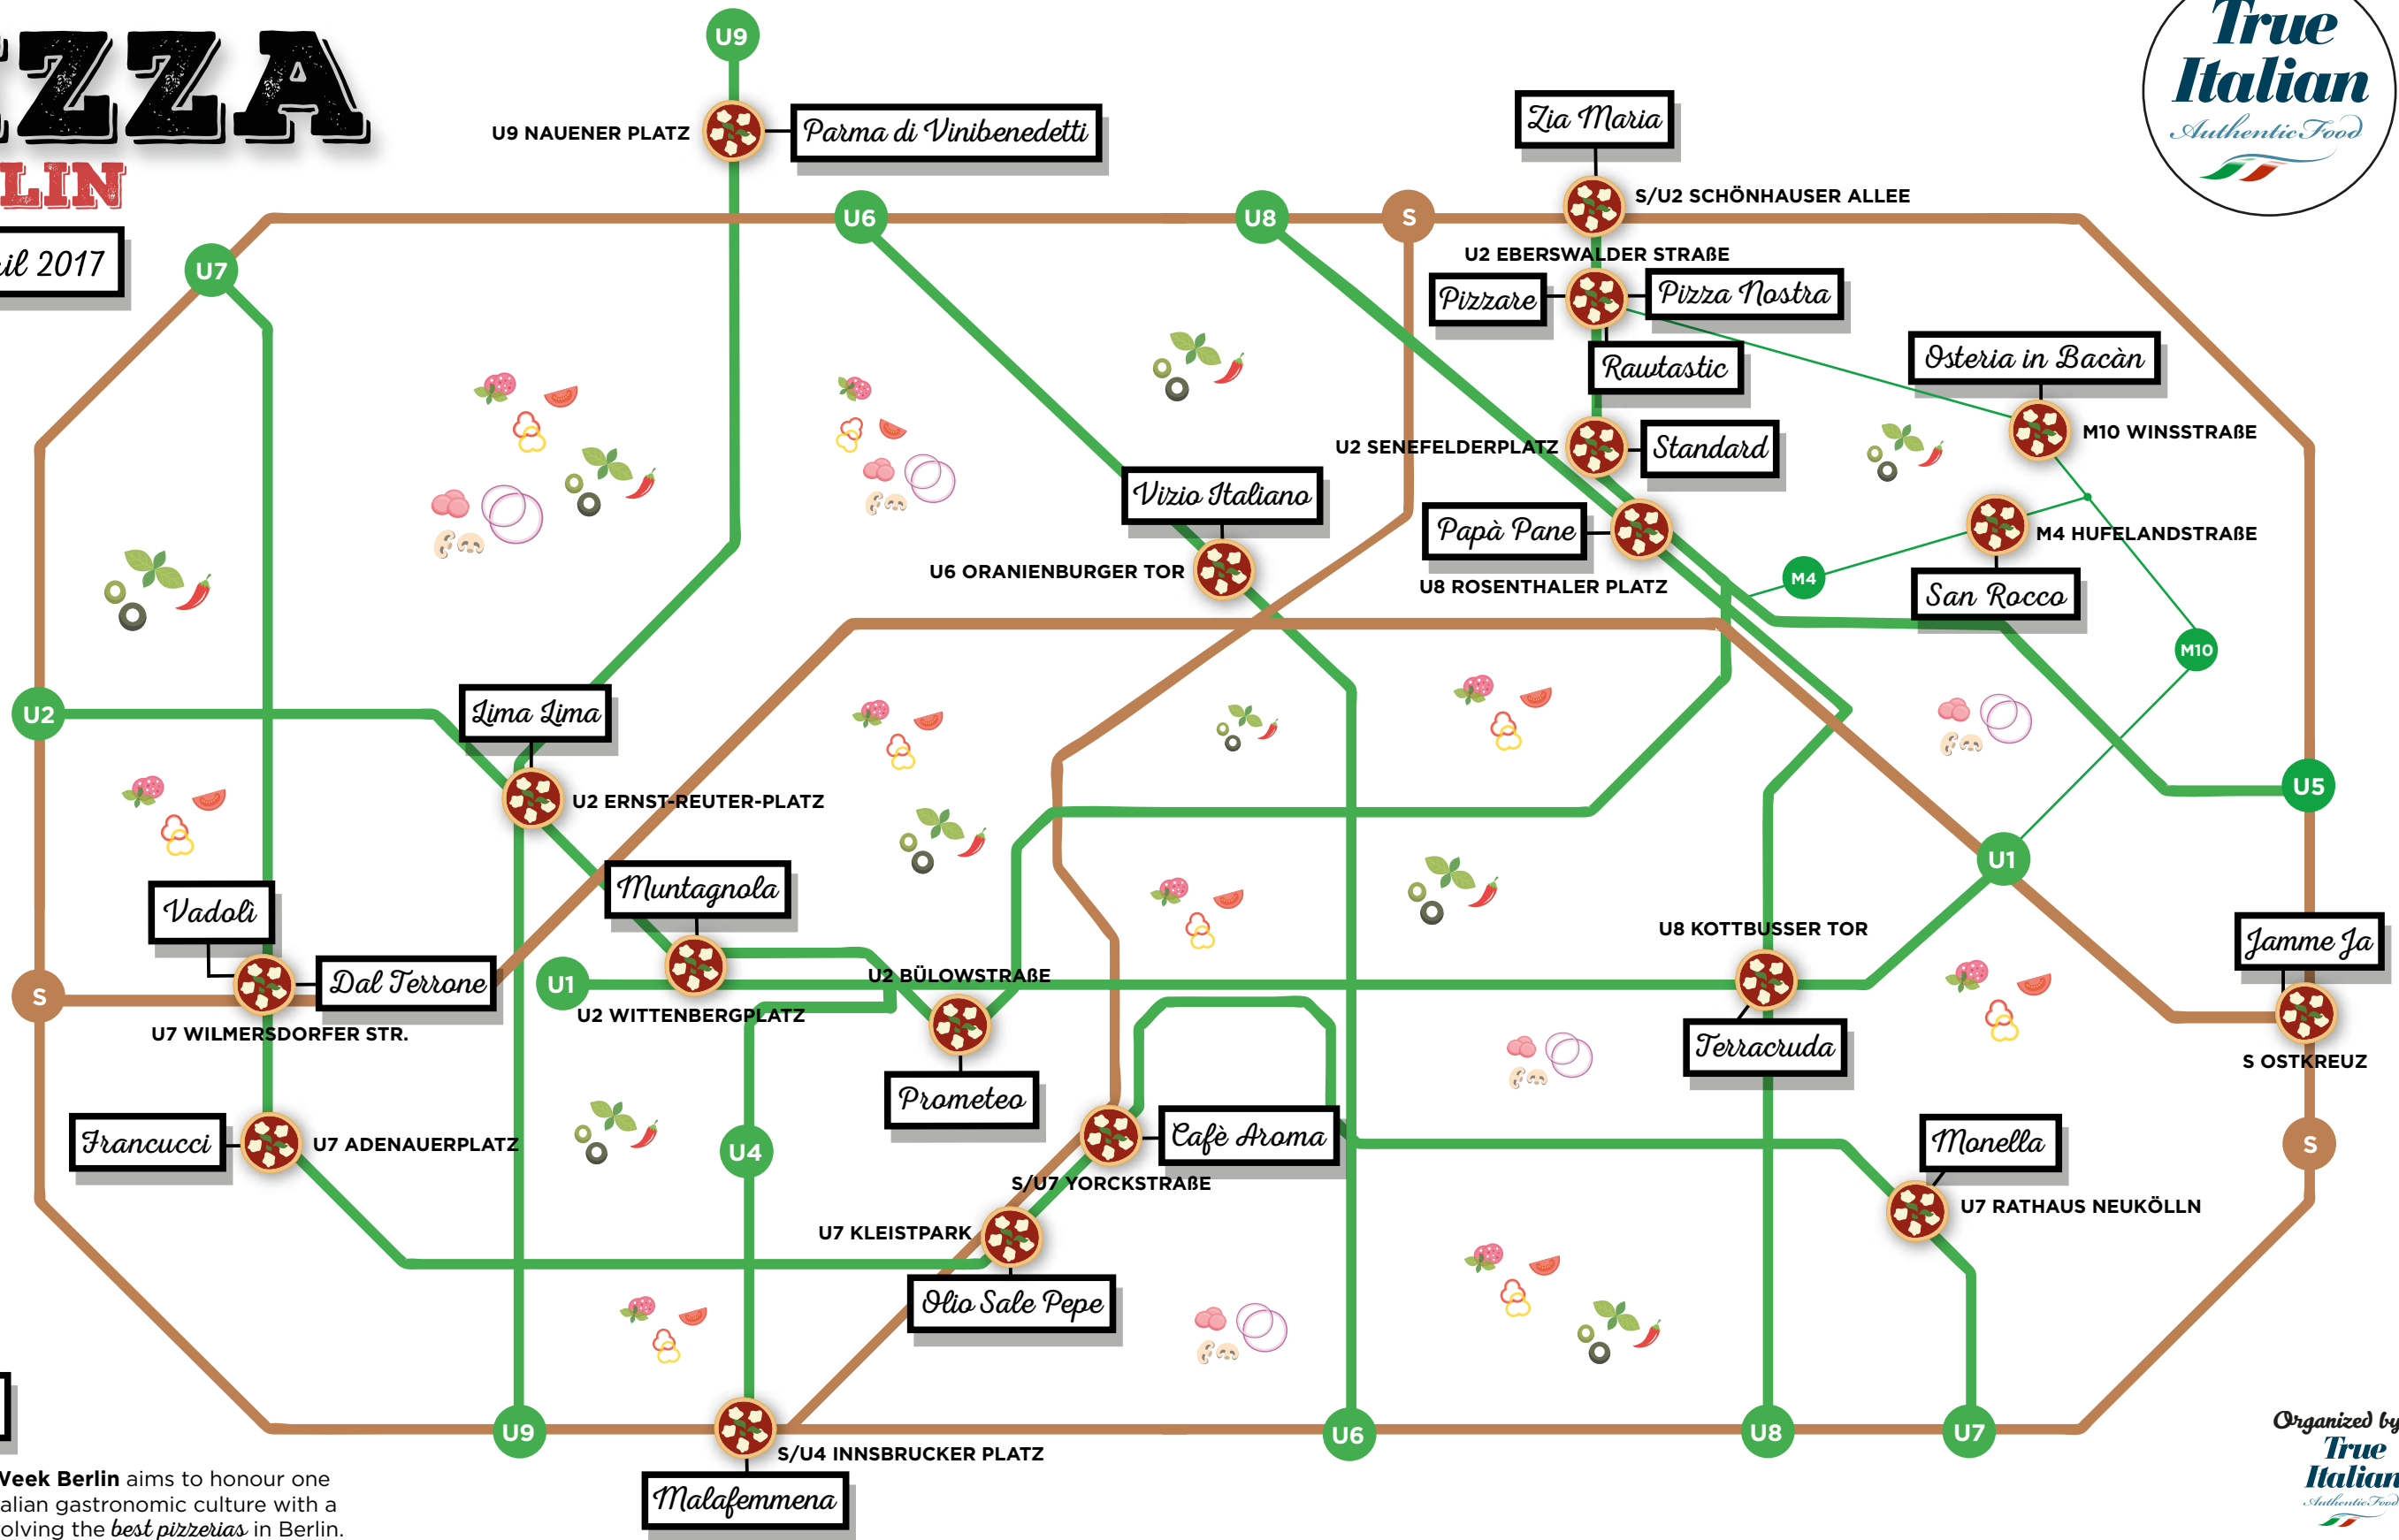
ZZA
LIN
il 2017

True Italian Authentic Food

U9
U9 NAUENER PLATZ
Parma di Vinibenedetti
Zia Maria
S/U2 SCHÖNHAUSER ALLEE
U6
U8
S
U7
U2 EBERSWALDER STRAßE
Pizzare
Pizza Nostra
Rautastic
Osteria in Bacàn
M10 WINSSTRAßE
U2 SENEFELDERPLATZ
Standard
Vizio Italiano
Papà Pane
M4 HUFELANDSTRAßE
U6 ORANIENBURGER TOR
U8 ROSENTHALER PLATZ
M4
San Rocco
M10
U2
Lima Lima
U2 ERNST-REUTER-PLATZ
U5
U1
Muntagnola
Vadoli
U8 KOTTBUSSER TOR
Jamme Ja
S
Dal Terrone
U1
U2 BÜLOWSTRAßE
U7 WILMERSDORFER STR.
U2 WITTENBERGPLATZ
Terracruda
S OSTKREUZ
Prometeo
Francucci
U7 ADENAUERPLATZ
Cafè Aroma
U4
Monella
S
S/U7 YORCKSTRAßE
U7 RATHAUS NEUKÖLLN
U7 KLEISTPARK
Olio Sale Pepe
U9
U6
U8
U7
S/U4 INNSBRUCKER PLATZ
Malafemmena

Organized by
True Italian Authentic Food

Week Berlin aims to honour one alian gastronomic culture with a olving the best pizzerias in Berlin.